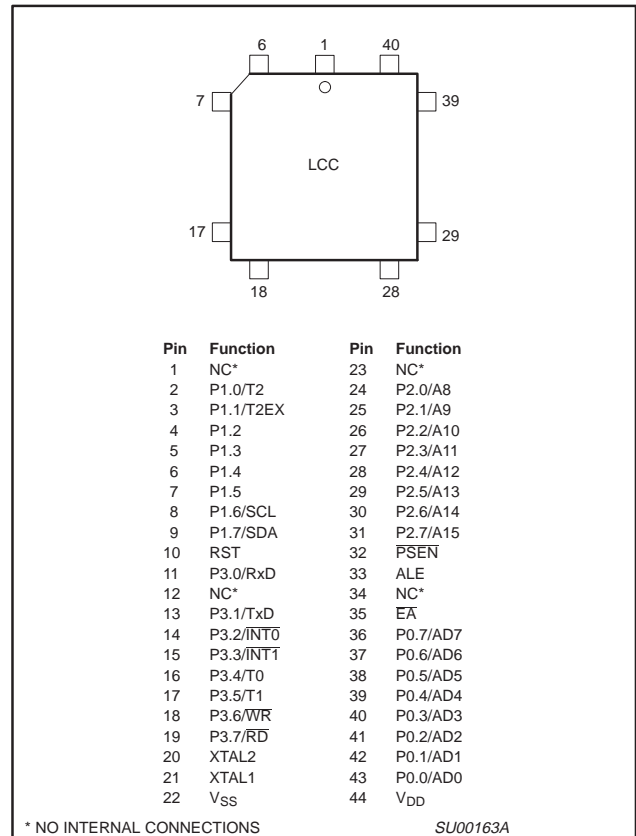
6 1 40

7 39

LCC

17 29

18 28

| Pin | Function | Pin | Function |
|---|---|---|---|
| 1 | NC* | 23 | NC* |
| 2 | P1.0/T2 | 24 | P2.0/A8 |
| 3 | P1.1/T2EX | 25 | P2.1/A9 |
| 4 | P1.2 | 26 | P2.2/A10 |
| 5 | P1.3 | 27 | P2.3/A11 |
| 6 | P1.4 | 28 | P2.4/A12 |
| 7 | P1.5 | 29 | P2.5/A13 |
| 8 | P1.6/SCL | 30 | P2.6/A14 |
| 9 | P1.7/SDA | 31 | P2.7/A15 |
| 10 | RST | 32 | $\overline{PSEN}$ |
| 11 | P3.0/RxD | 33 | ALE |
| 12 | NC* | 34 | NC* |
| 13 | P3.1/TxD | 35 | $\overline{EA}$ |
| 14 | P3.2/$\overline{INT0}$ | 36 | P0.7/AD7 |
| 15 | P3.3/$\overline{INT1}$ | 37 | P0.6/AD6 |
| 16 | P3.4/T0 | 38 | P0.5/AD5 |
| 17 | P3.5/T1 | 39 | P0.4/AD4 |
| 18 | P3.6/$\overline{WR}$ | 40 | P0.3/AD3 |
| 19 | P3.7/$\overline{RD}$ | 41 | P0.2/AD2 |
| 20 | XTAL2 | 42 | P0.1/AD1 |
| 21 | XTAL1 | 43 | P0.0/AD0 |
| 22 | $V_{SS}$ | 44 | $V_{DD}$ |

* NO INTERNAL CONNECTIONS SU00163A